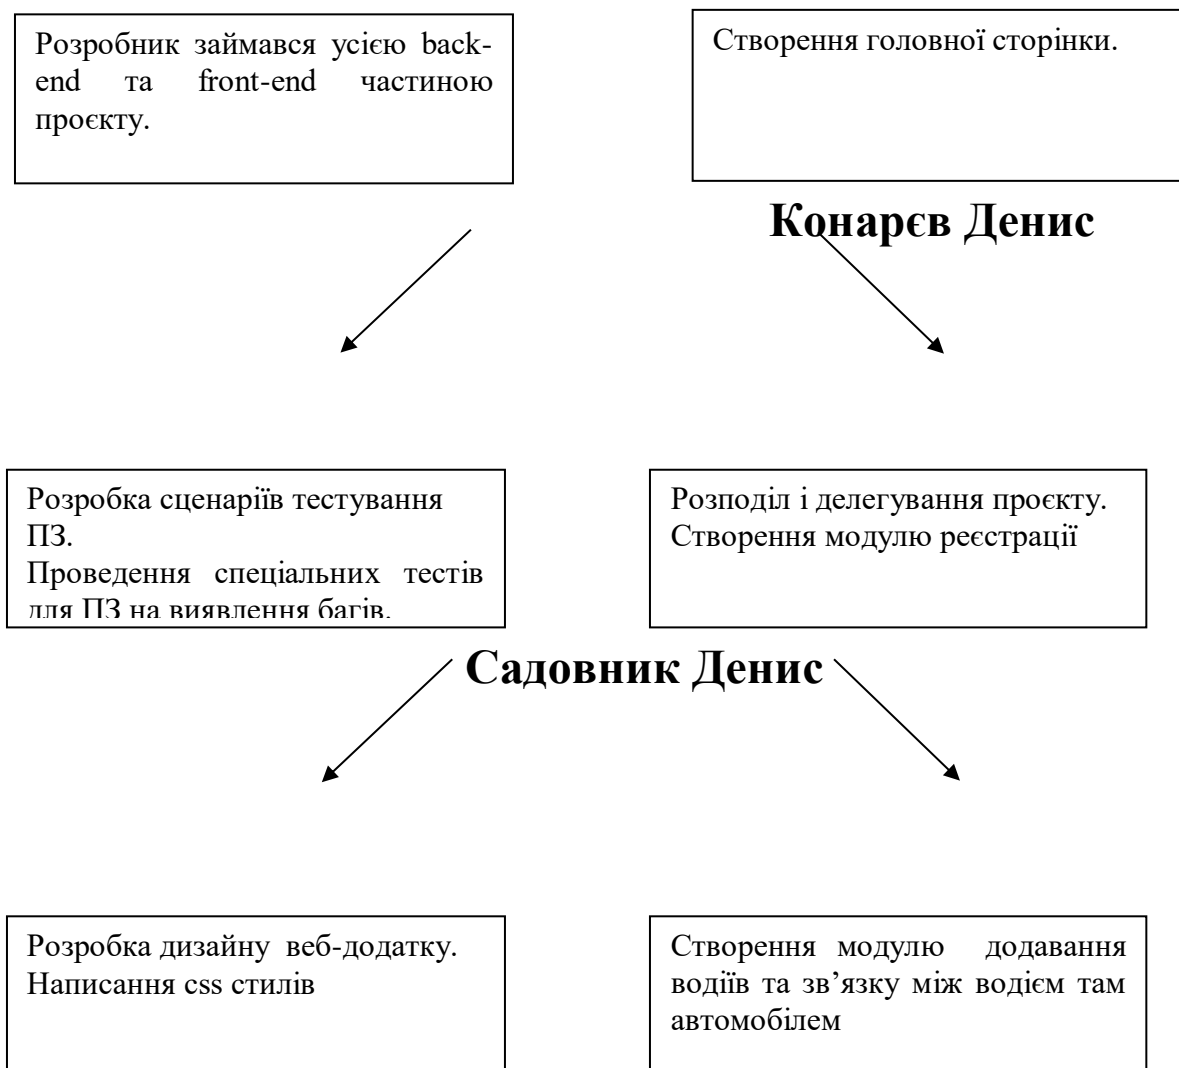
Розробник займався усією back-end та front-end частиною проєкту.

Створення головної сторінки.

Конарєв Денис

Розробка сценаріїв тестування ПЗ.
Проведення спеціальних тестів для ПЗ на виявлення багів.

Розподіл і делегування проєкту.
Створення модулю реєстрації

Садовник Денис

Розробка дизайну веб-додатку.
Написання css стилів

Створення модулю додавання водіїв та зв’язку між водієм там автомобілем